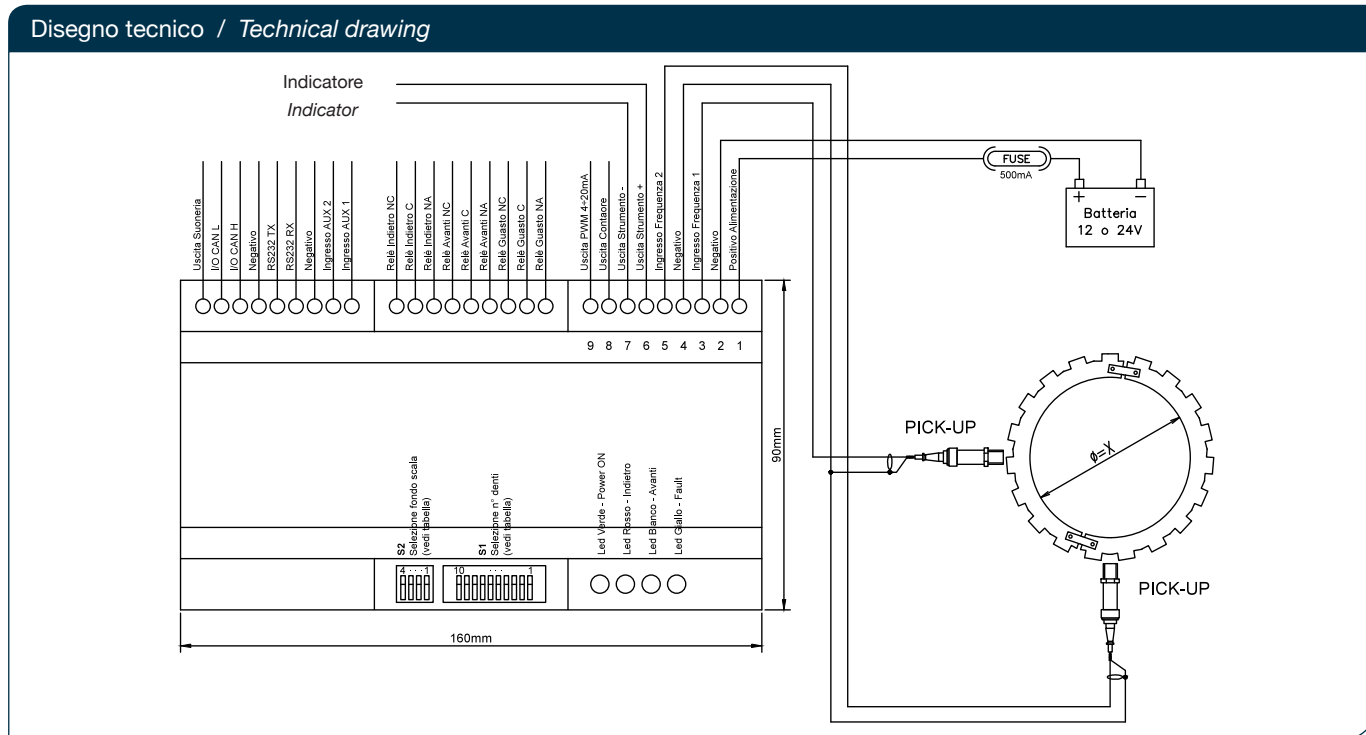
Disegno tecnico / *Technical drawing*

Indicatore
*Indicator*

Uscita Suoneria
I/O CAN L
I/O CAN H
Negativo
RS232 TX
RS232 RX
Negativo
Ingresso AUX 2
Ingresso AUX 1

Relè Indietro NC
Relè Indietro C
Relè Indietro NA
Relè Avanti NC
Relè Avanti C
Relè Avanti NA
Relè Guasto NC
Relè Guasto C
Relè Guasto NA

Uscita PWM 4÷20mA
Uscita Contaore
Uscita Strumento -
Uscita Strumento +
Ingresso Frequenza 2
Negativo
Ingresso Frequenza 1
Negativo
Positivo Alimentazione

FUSE
500mA
+ −
Batteria
12 o 24V

9 8 7 6 5 4 3 2 1

S2 Selezione fondo scala (vedi tabella)
4 · · · 1

S1 Selezione n° denti (vedi tabella)
10 · · · 1

Led Verde - Power ON
Led Rosso - Indietro
Led Bianco - Avanti
Led Giallo - Fault

90mm
160mm

PICK-UP
ø=X
PICK-UP